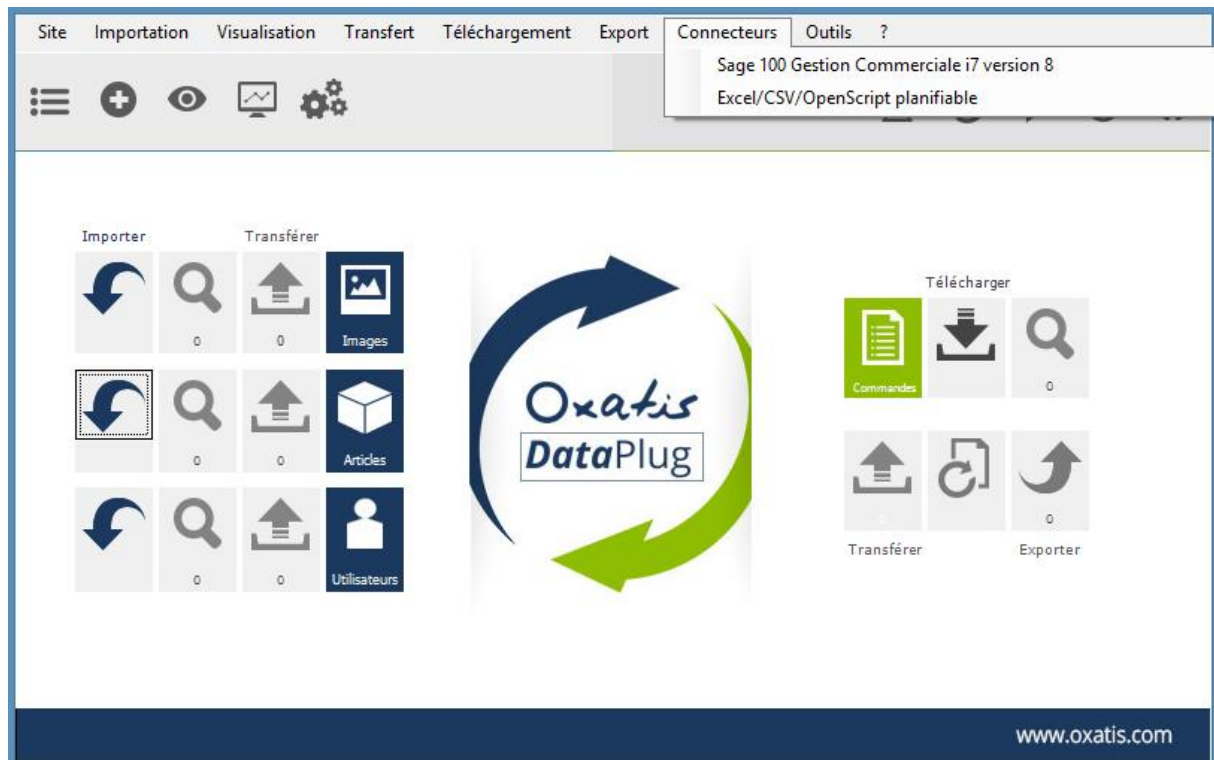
Site Importation Visualisation Transfert Téléchargement Export Connecteurs Outils ?

Sage 100 Gestion Commerciale i7 version 8
Excel/CSV/OpenScript planifiable

Importer

Transférer

0 0 Images

0 0 Articles

0 0 Utilisateurs

Oxatis
DataPlug

Télécharger

Commandes

0

Transférer

Exporter

0

www.oxatis.com